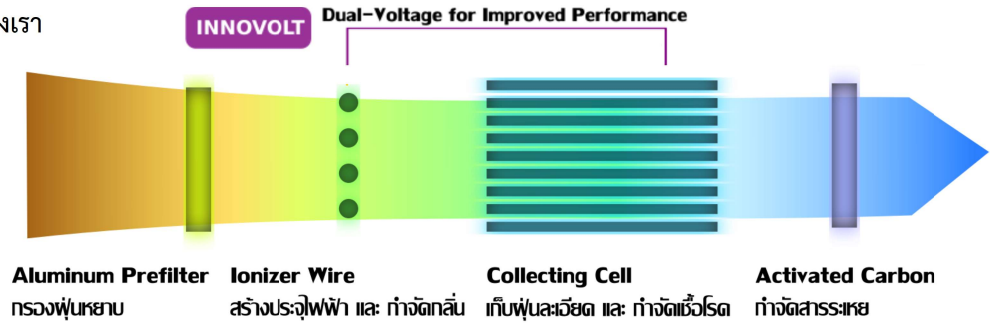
งเรา

INNOVOLT

Dual-Voltage for Improved Performance

Aluminum Prefilter
กรองฝุ่นหยาบ

Ionizer Wire
สร้างประจุไฟฟ้า และ กำจัดกลิ่น

Collecting Cell
เก็บฝุ่นละเอียด และ กำจัดเชื้อโรค

Activated Carbon
กำจัดสารระเหย